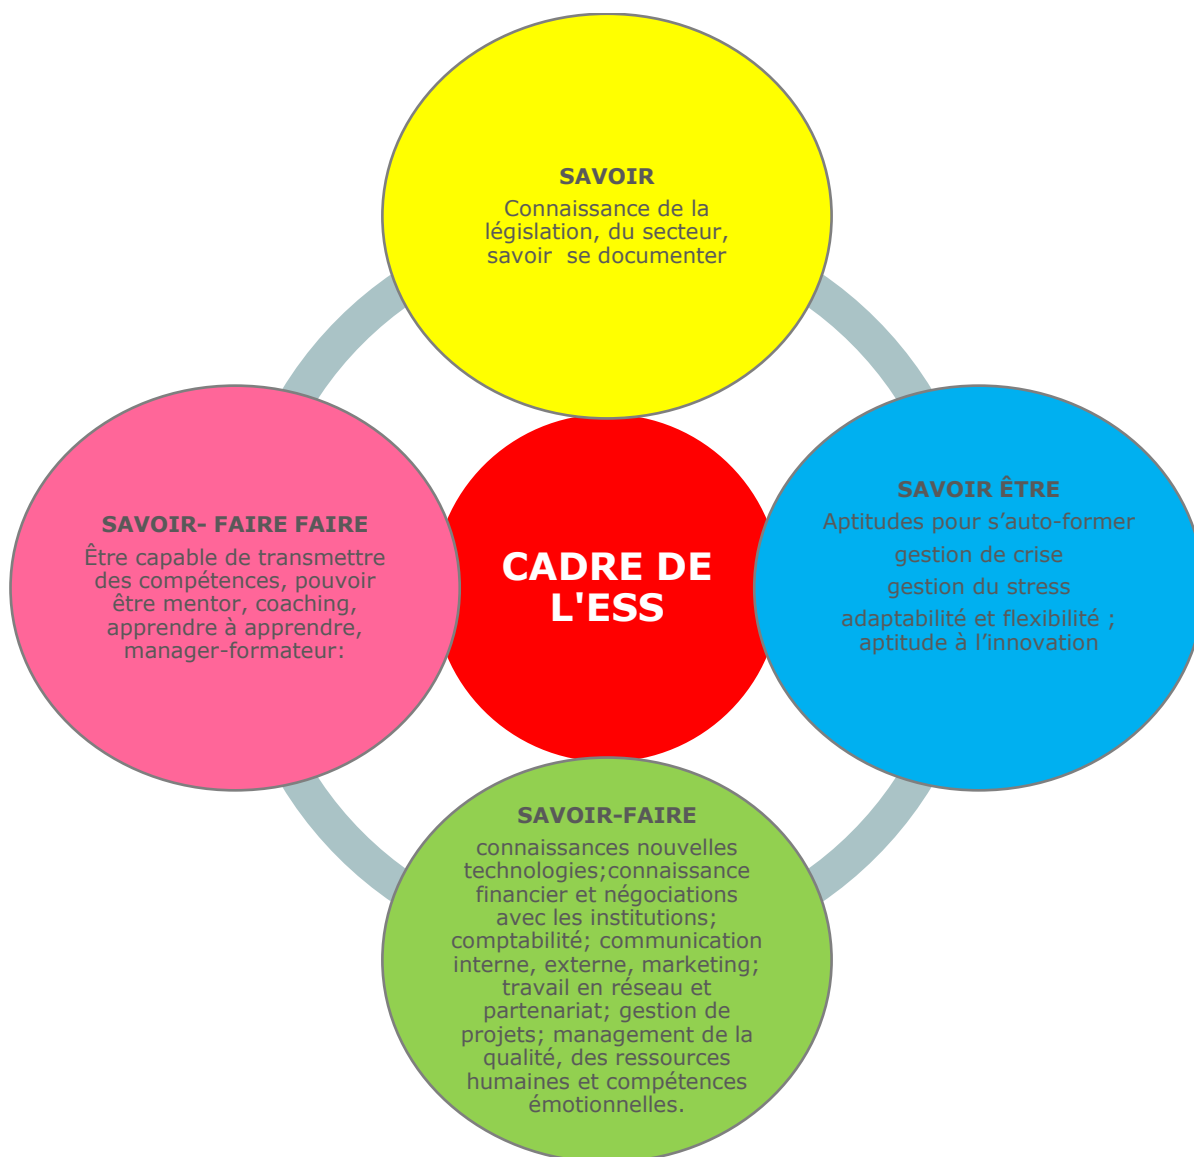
SAVOIR
Connaissance de la législation, du secteur, savoir  se documenter

SAVOIR- FAIRE FAIRE
Être capable de transmettre des compétences, pouvoir être mentor, coaching, apprendre à apprendre, manager-formateur:

CADRE DE L'ESS

SAVOIR ÊTRE
Aptitudes pour s’auto-former
gestion de crise
gestion du stress
adaptabilité et flexibilité ; aptitude à l’innovation

SAVOIR-FAIRE
connaissances nouvelles technologies;connaissance financier et négociations avec les institutions; comptabilité; communication interne, externe, marketing; travail en réseau et partenariat; gestion de projets; management de la qualité, des ressources humaines et compétences émotionnelles.